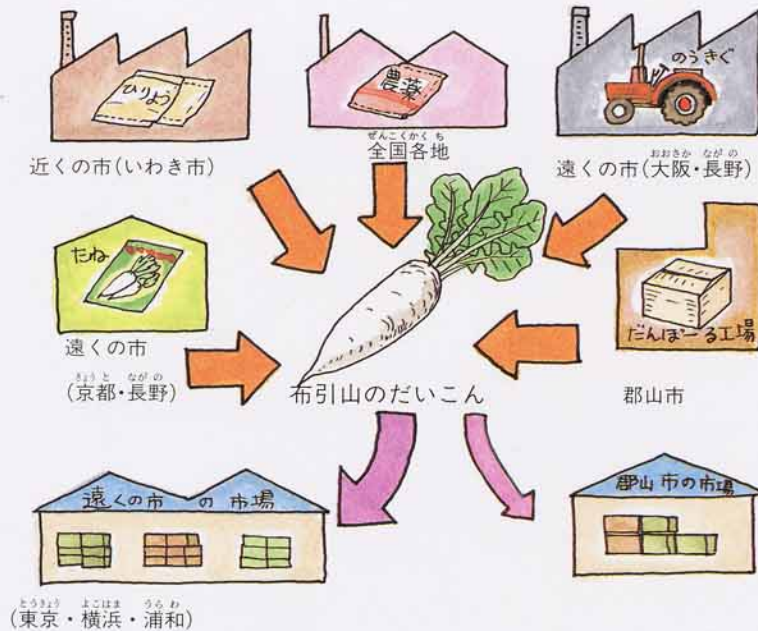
ひりょう

農薬

のうきぐ

近くの市(いわき市)

ぜんこくかくち
全国各地

おおさか ながの
遠くの市(大阪・長野)

たね

遠くの市
きょうと ながの
(京都・長野)

だんぼーる工場

布引山のだいこん

郡山市

遠くの市 の 市場

郡山市の市場

とうきょう よこはま うらわ
(東京・横浜・浦和)